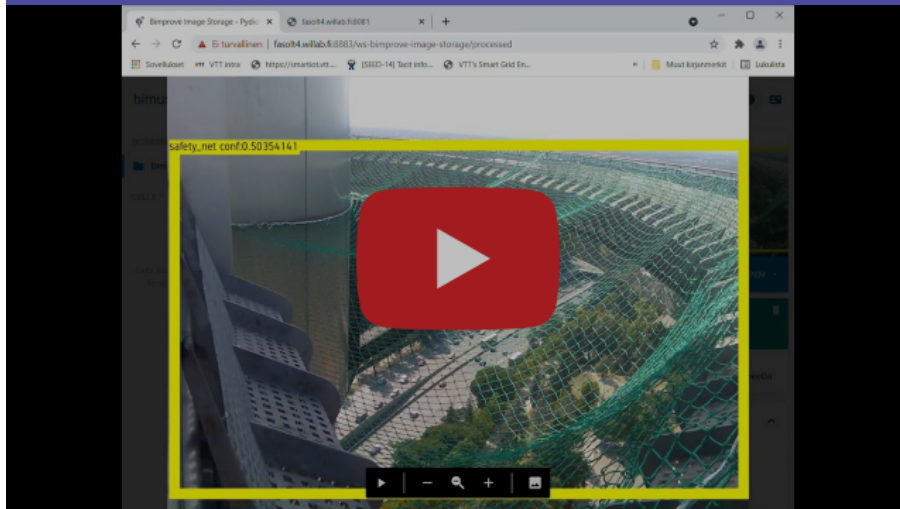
Bimprove Image Storage - Pydio ×
fasolt4.willab.fi:8081 ×
+

Ei turvallinen | fasolt4.willab.fi:8883/ws-bimprove-image-storage/processed

Sovellukset VTT intra https://smartiot.vtt... [SEED-14] Tacit info... VTT's Smart Grid En... Muut kirjanmerkit Lukulista

bimu

safety_net conf:0.50354141